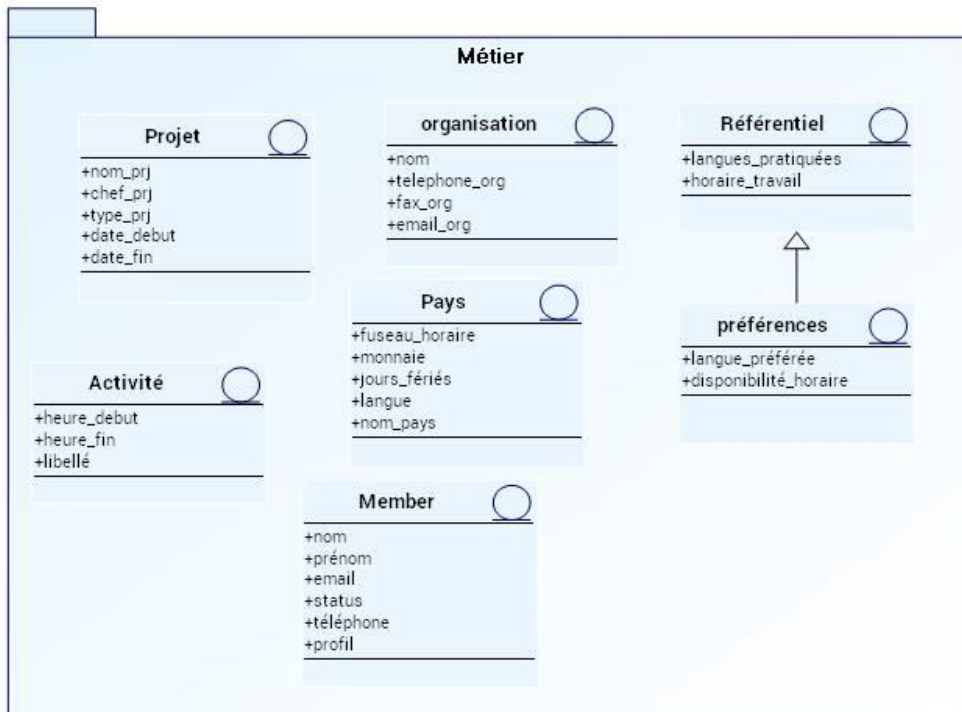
Métier

Projet
+nom_prj
+chef_prj
+type_prj
+date_debut
+date_fin

organisation
+nom
+telephone_org
+fax_org
+email_org

Référentiel
+langues_pratiquées
+horaire_travail

Pays
+fuseau_horaire
+monnaie
+jours_fériés
+langue
+nom_pays

préférences
+langue_préférée
+disponibilité_horaire

Activité
+heure_debut
+heure_fin
+libellé

Member
+nom
+prénom
+email
+status
+téléphone
+profil